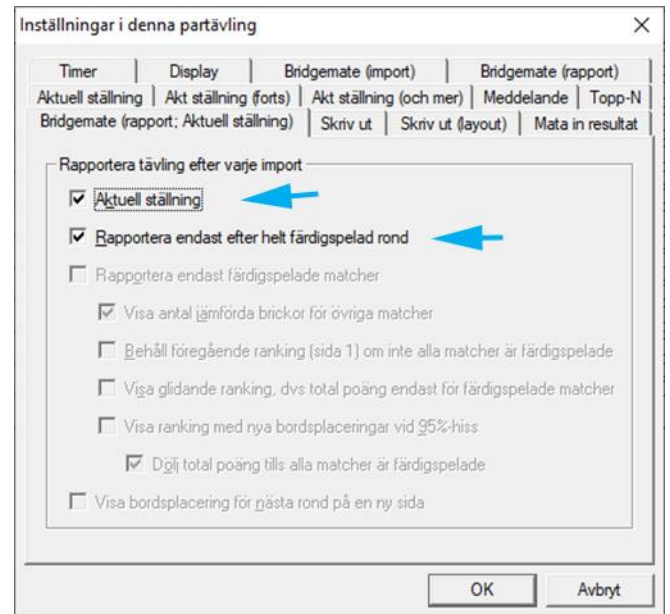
Inställningar i denna partävling

×

Timer | Display | Bridgemate (import) | Bridgemate (rapport)

Aktuell ställning | Akt ställning (forts) | Akt ställning (och mer) | Meddelande | Topp-N

Bridgemate (rapport; Aktuell ställning) | Skriv ut | Skriv ut (layout) | Mata in resultat

Rapportera tävling efter varje import

☑ Aktuell ställning

☑ Rapportera endast efter helt färdigspelad rond

☐ Rapportera endast färdigspelade matcher

☑ Visa antal jämförda brickor för övriga matcher

☐ Behåll föregående ranking (sida 1) om inte alla matcher är färdigspelade

☐ Visa glidande ranking, dvs total poäng endast för färdigspelade matcher

☐ Visa ranking med nya bordsplaceringar vid 95%-hiss

☑ Dölj total poäng tills alla matcher är färdigspelade

☐ Visa bordsplacering för nästa rond på en ny sida

OK

Avbryt